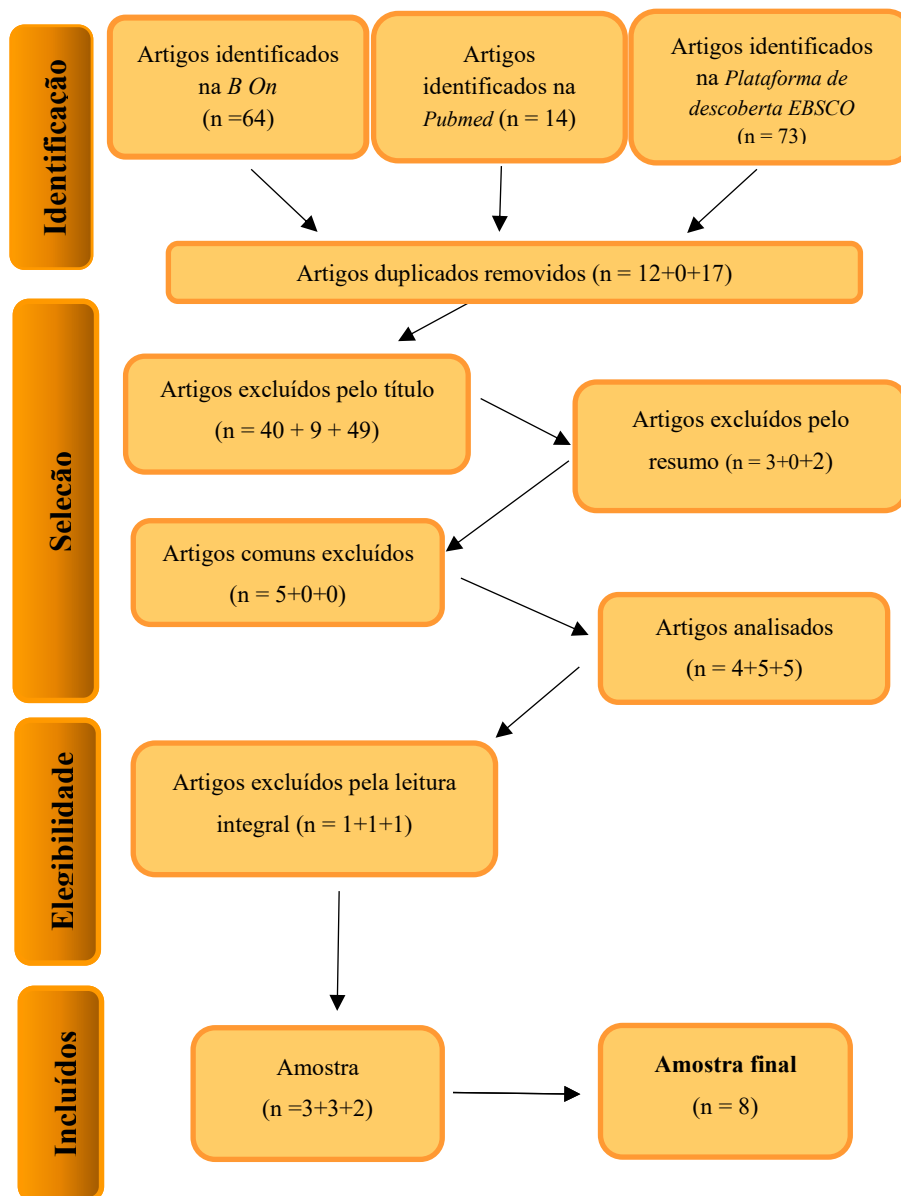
Identificação

Artigos identificados na *B On* (n =64)

Artigos identificados na *Pubmed* (n = 14)

Artigos identificados na *Plataforma de descoberta EBSCO* (n = 73)

Artigos duplicados removidos (n = 12+0+17)

Seleção

Artigos excluídos pelo título (n = 40 + 9 + 49)

Artigos excluídos pelo resumo (n = 3+0+2)

Artigos comuns excluídos (n = 5+0+0)

Artigos analisados (n = 4+5+5)

Elegibilidade

Artigos excluídos pela leitura integral (n = 1+1+1)

Incluídos

Amostra (n =3+3+2)

**Amostra final** (n = 8)